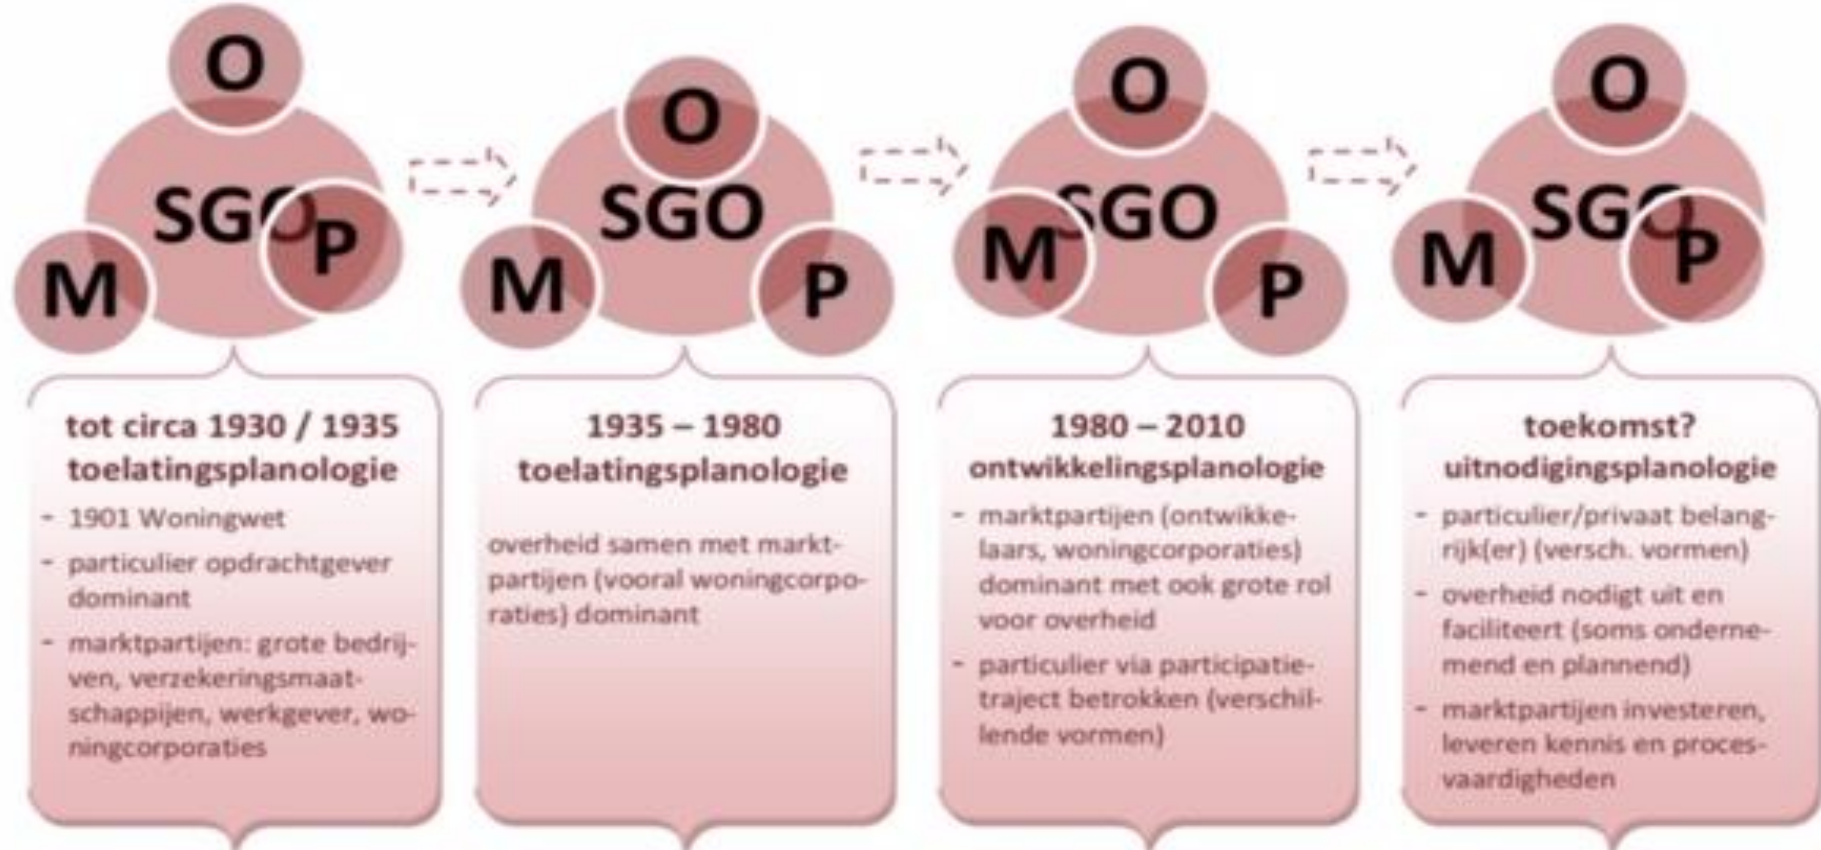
O
SGO
P
M

O
SGO
M
P

O
SGO
M
P

O
SGO
M
P

tot circa 1930 / 1935
toelatingsplanologie
- 1901 Woningwet
- particulier opdrachtgever dominant
- marktpartijen: grote bedrijven, verzekeringsmaatschappijen, werkgever, woningcorporaties

1935 – 1980
toelatingsplanologie
overheid samen met marktpartijen (vooral woningcorporaties) dominant

1980 – 2010
ontwikkelingsplanologie
- marktpartijen (ontwikkelaars, woningcorporaties) dominant met ook grote rol voor overheid
- particulier via participatietraject betrokken (verschillende vormen)

toekomst?
uitnodigingsplanologie
- particulier/privaat belangrijk(er) (versch. vormen)
- overheid nodigt uit en faciliteert (soms ondernemend en plannend)
- marktpartijen investeren, leveren kennis en procesvaardigheden